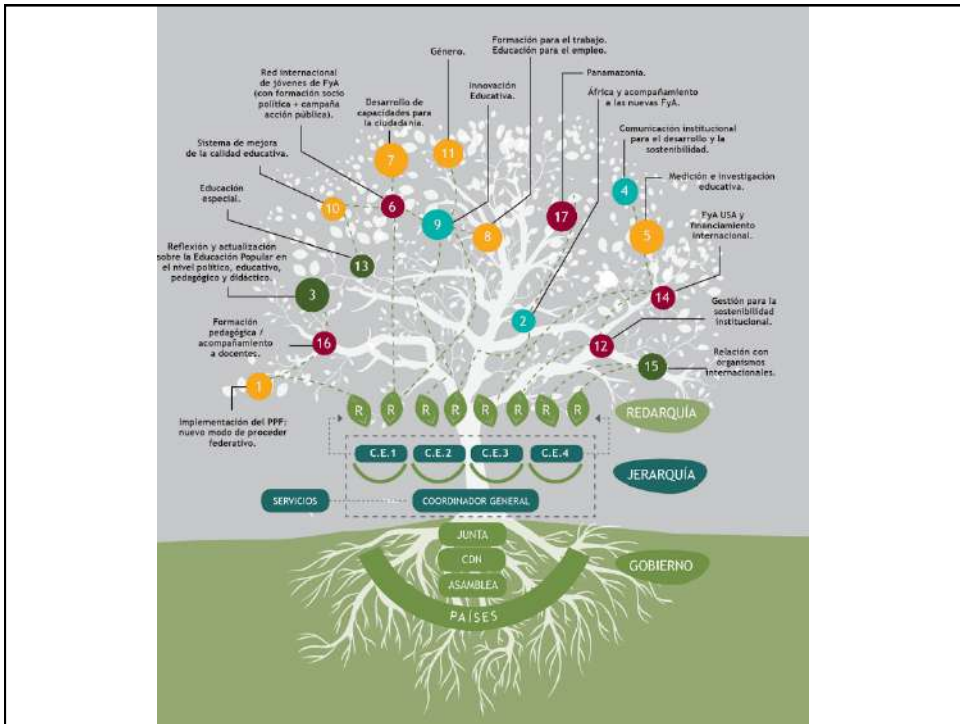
Formación para el trabajo. Educación para el empleo.

Género.

Red internacional de jóvenes de FyA (con formación socio política + campaña acción pública).

Desarrollo de capacidades para la ciudadanía.

Innovación Educativa.

Panamazonía.

África y acompañamiento a las nuevas FyA.

Sistema de mejora de la calidad educativa.

Comunicación institucional para el desarrollo y la sostenibilidad.

Medición e investigación educativa.

Educación especial.

FyA USA y financiamiento internacional.

Reflexión y actualización sobre la Educación Popular en el nivel político, educativo, pedagógico y didáctico.

Gestión para la sostenibilidad institucional.

Formación pedagógica / acompañamiento a docentes.

Relación con organismos internacionales.

Implementación del PPF: nuevo modo de proceder federativo.

7 11 6 10 9 8 17 4 5 13 3 14 2 12 16 15 1

R R R R R R R R

REDARQUÍA

C.E.1 C.E.2 C.E.3 C.E.4

JERARQUÍA

SERVICIOS

COORDINADOR GENERAL

JUNTA

CDN

ASAMBLEA

GOBIERNO

PAÍSES